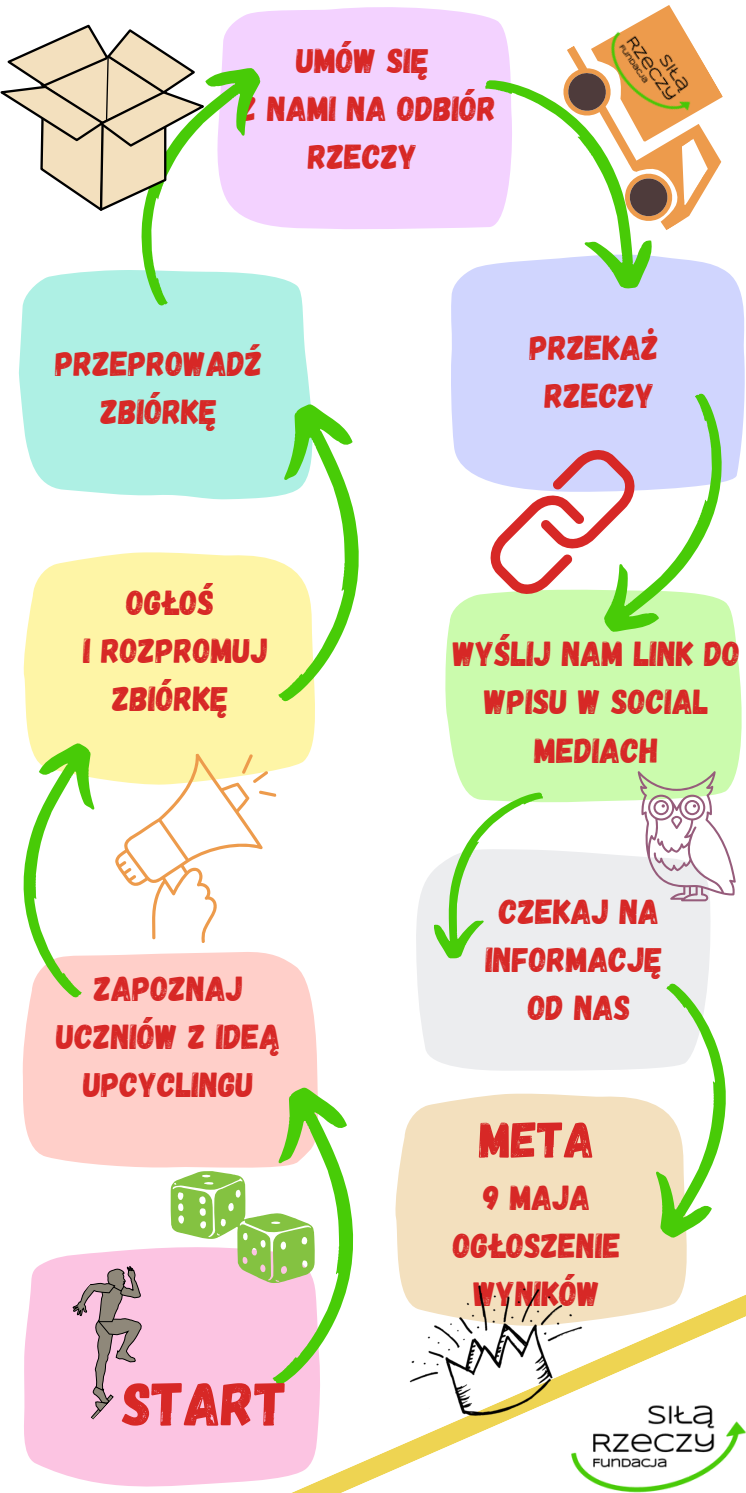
START

ZAPOZNAJ UCZNIÓW Z IDEĄ UPCYCLINGU

OGŁOŚ I ROZPROMUJ ZBIÓRKĘ

PRZEPROWADŹ ZBIÓRKĘ

UMÓW SIĘ Z NAMI NA ODBIÓR RZECZY

Siła Rzeczy Fundacja

PRZEKAŻ RZECZY

WYŚLIJ NAM LINK DO WPISU W SOCIAL MEDIACH

CZEKAJ NA INFORMACJĘ OD NAS

META
9 MAJA
OGŁOSZENIE WYNIKÓW

SIŁA RZECZY FUNDACJA